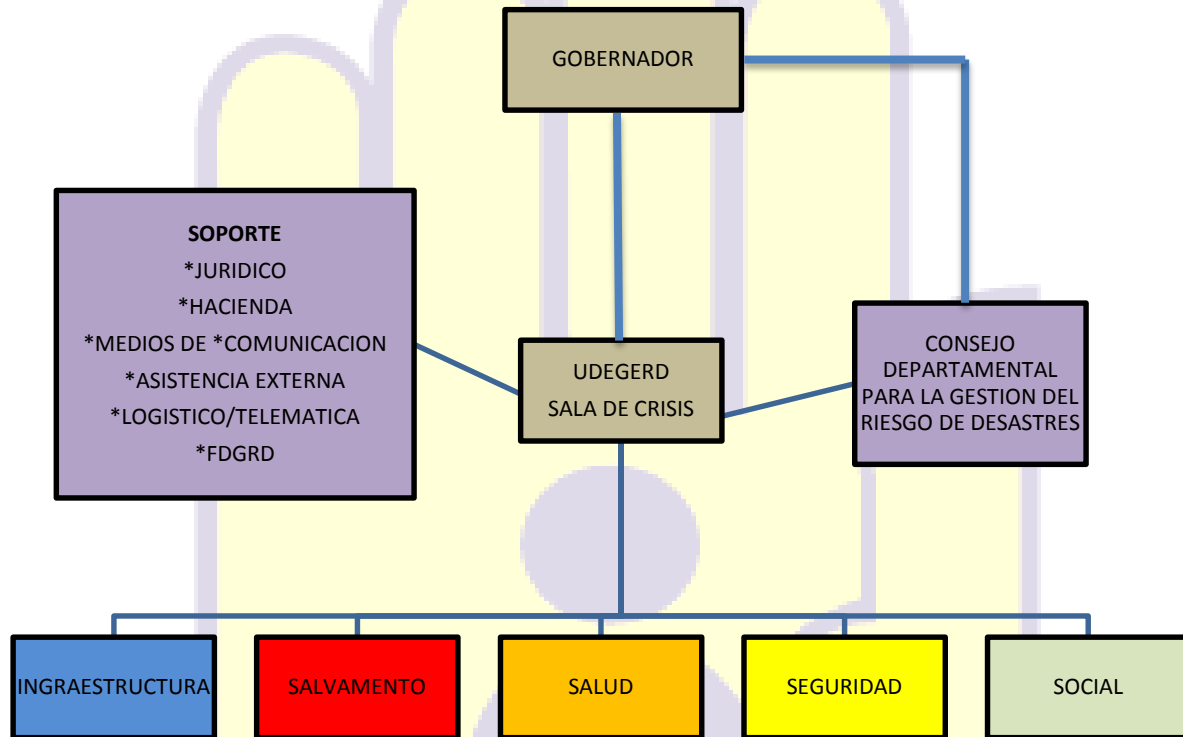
GOBERNADOR

SOPORTE
*JURIDICO
*HACIENDA
*MEDIOS DE *COMUNICACION
*ASISTENCIA EXTERNA
*LOGISTICO/TELEMATICA
*FDGRD

UDEGERD
SALA DE CRISIS

CONSEJO DEPARTAMENTAL PARA LA GESTION DEL RIESGO DE DESASTRES

INGRAESTRUCTURA

SALVAMENTO

SALUD

SEGURIDAD

SOCIAL